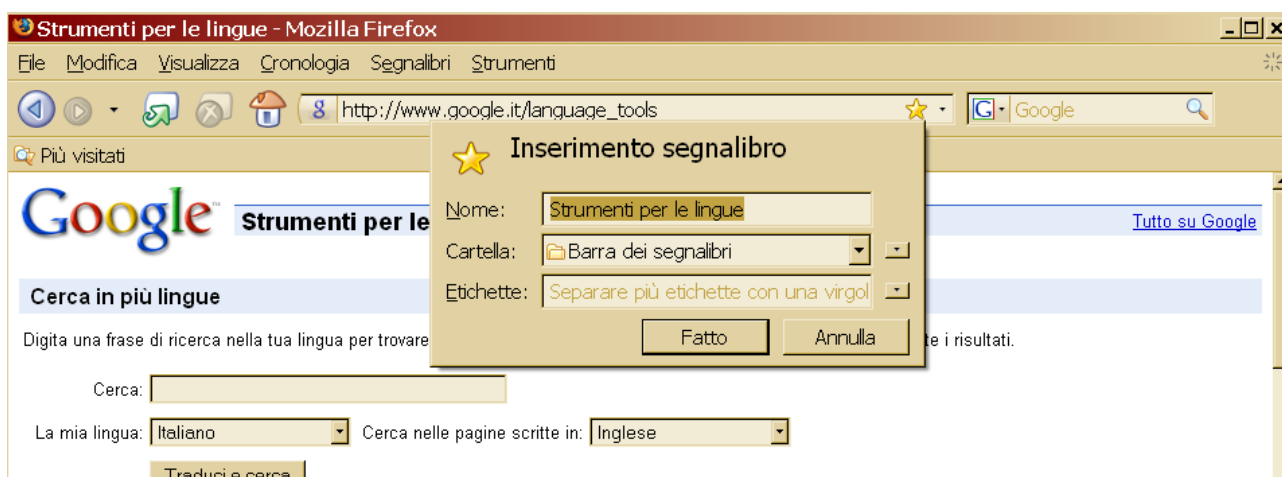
Strumenti per le lingue - Mozilla Firefox

File Modifica Visualizza Cronologia Segnalibri Strumenti

http://www.google.it/language_tools

Google

Più visitati

Google

Strumenti per le

Tutto su Google

Inserimento segnalibro

Nome: Strumenti per le lingue

Cartella: Barra dei segnalibri

Etichette: Separare più etichette con una virgol

Fatto Annulla

Cerca in più lingue

Digita una frase di ricerca nella tua lingua per trovare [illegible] te i risultati.

Cerca:

La mia lingua: Italiano Cerca nelle pagine scritte in: Inglese

Traduci e cerca